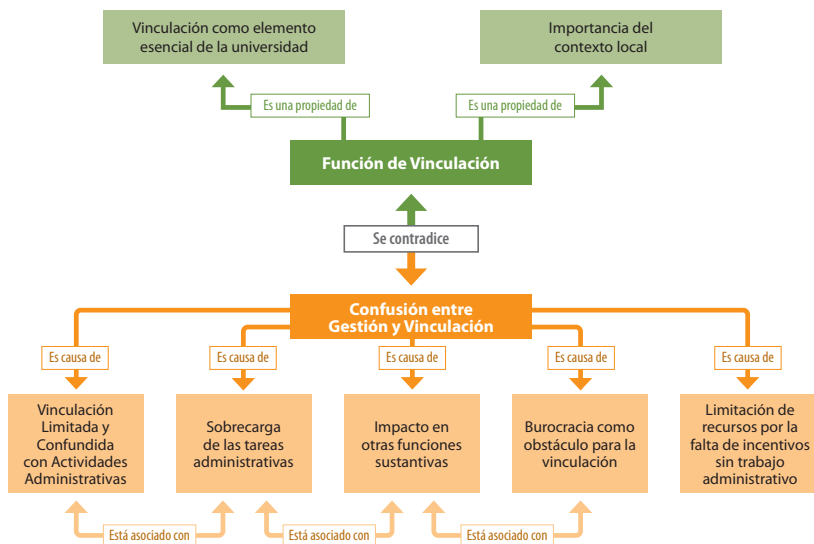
Vinculación como elemento esencial de la universidad

Importancia del contexto local

Es una propiedad de

Es una propiedad de

Función de Vinculación

Se contradice

Confusión entre Gestión y Vinculación

Es causa de

Es causa de

Es causa de

Es causa de

Es causa de

Vinculación Limitada y Confundida con Actividades Administrativas

Sobrecarga de las tareas administrativas

Impacto en otras funciones sustantivas

Burocracia como obstáculo para la vinculación

Limitación de recursos por la falta de incentivos sin trabajo administrativo

Está asociado con

Está asociado con

Está asociado con